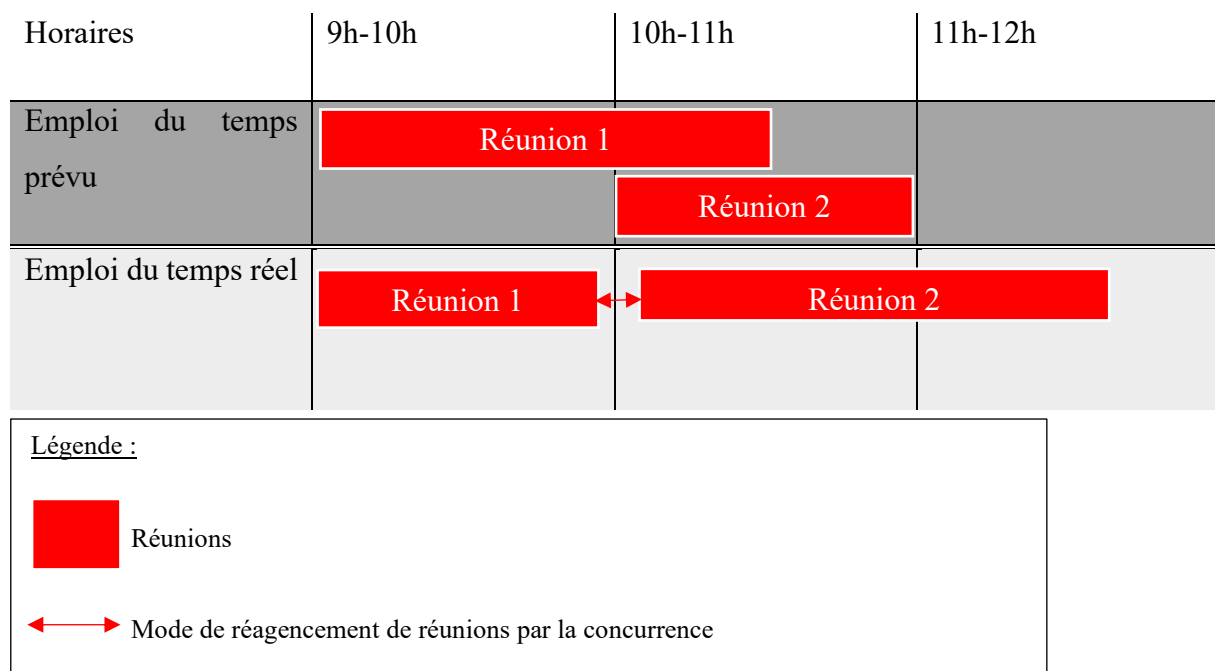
| Horaires | 9h-10h | 10h-11h | 11h-12h |
|---|---|---|---|
| Emploi du temps prévu | Réunion 1 | Réunion 2 | |
| Emploi du temps réel | Réunion 1 | Réunion 2 | |

Légende :

Réunions

Mode de réagencement de réunions par la concurrence